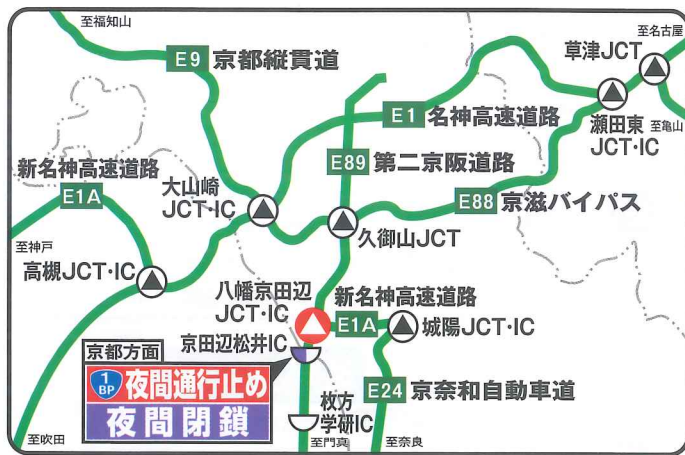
至福知山

E9 京都縦貫道

至名古屋

草津JCT

E1 名神高速道路

瀬田東 JCT･IC

至亀山

新名神高速道路

E89 第二京阪道路

E1A

大山崎 JCT･IC

E88 京滋バイパス

至神戸

久御山JCT

高槻JCT･IC

八幡京田辺 JCT･IC

新名神高速道路

E1A 城陽JCT･IC

京都方面

京田辺松井IC

1 BP 夜間通行止め

夜間閉鎖

E24 京奈和自動車道

枚方学研IC

至吹田

至門真

至奈良